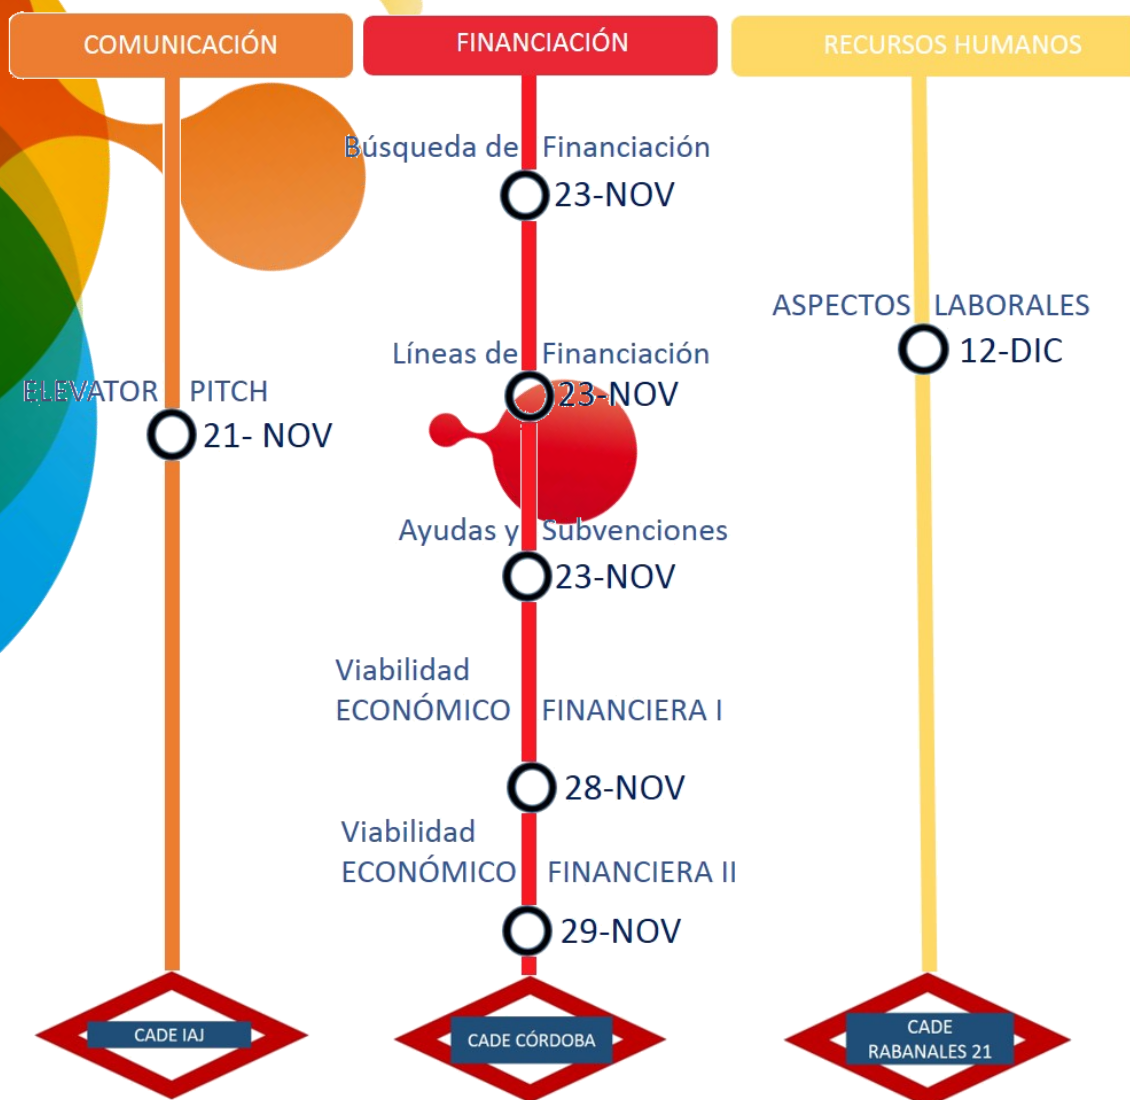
COMUNICACIÓN

FINANCIACIÓN

RECURSOS HUMANOS

Búsqueda de Financiación
23-NOV

ASPECTOS LABORALES
12-DIC

Líneas de Financiación
23-NOV

ELEVATOR PITCH
21- NOV

Ayudas y Subvenciones
23-NOV

Viabilidad ECONÓMICO FINANCIERA I
28-NOV

Viabilidad ECONÓMICO FINANCIERA II
29-NOV

CADE IAJ

CADE CÓRDOBA

CADE RABANALES 21